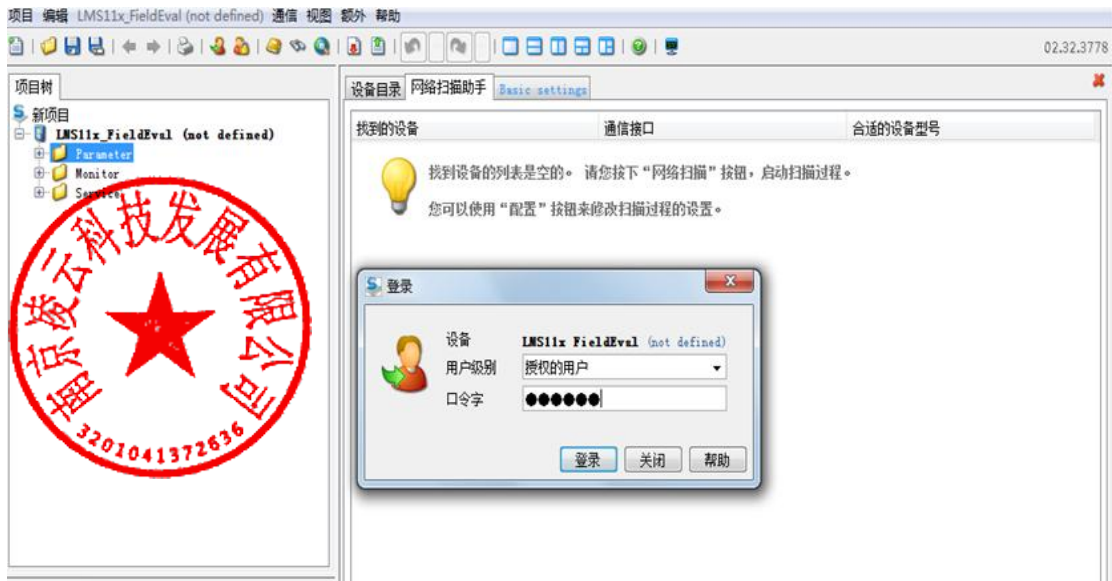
项目 编辑 LMS11x_FieldEval (not defined) 通信 视图 额外 帮助

02.32.3778

项目树

新项目
LMS11x_FieldEval (not defined)
Parameter
Monitor
Service

设备目录 网络扫描助手 Basic settings

| 找到的设备 | 通信接口 | 合适的设备型号 |
|---|---|---|

找到设备的列表是空的。 请您按下“网络扫描”按钮，启动扫描过程。

您可以使用“配置”按钮来修改扫描过程的设置。

登录

设备 LMS11x FieldEval (not defined)
用户级别 授权的用户
口令字 ●●●●●●

登录 关闭 帮助

南京姣云科技发展有限公司
3201041372636